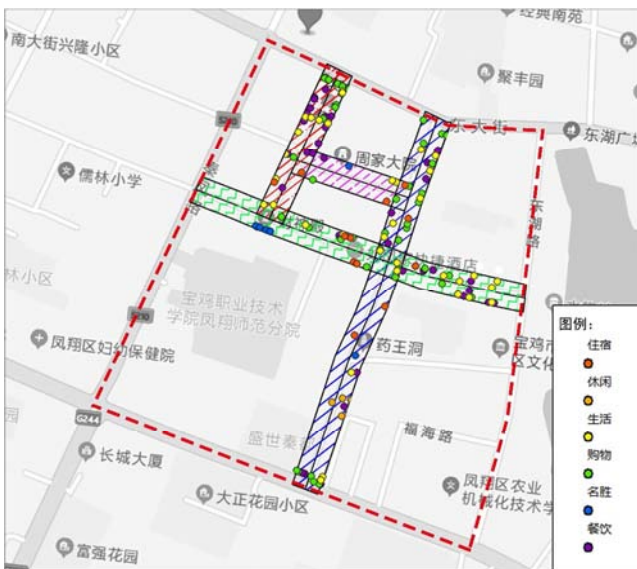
经典南苑
南大街兴隆小区
聚丰园
东大街
东湖广场
S310
国家大
儒林小学
东湖路
快捷酒店
林小区
宝鸡职业技术学院凤翔师范分院
S210
凤翔区妇幼保健院
药王洞
宝鸡市凤翔区文化
G244
福海路
长城大厦
盛世秦府
凤翔区农业机械化技术学
大正花园小区
富强花园
图例:
住宿
休闲
生活
购物
名胜
餐饮